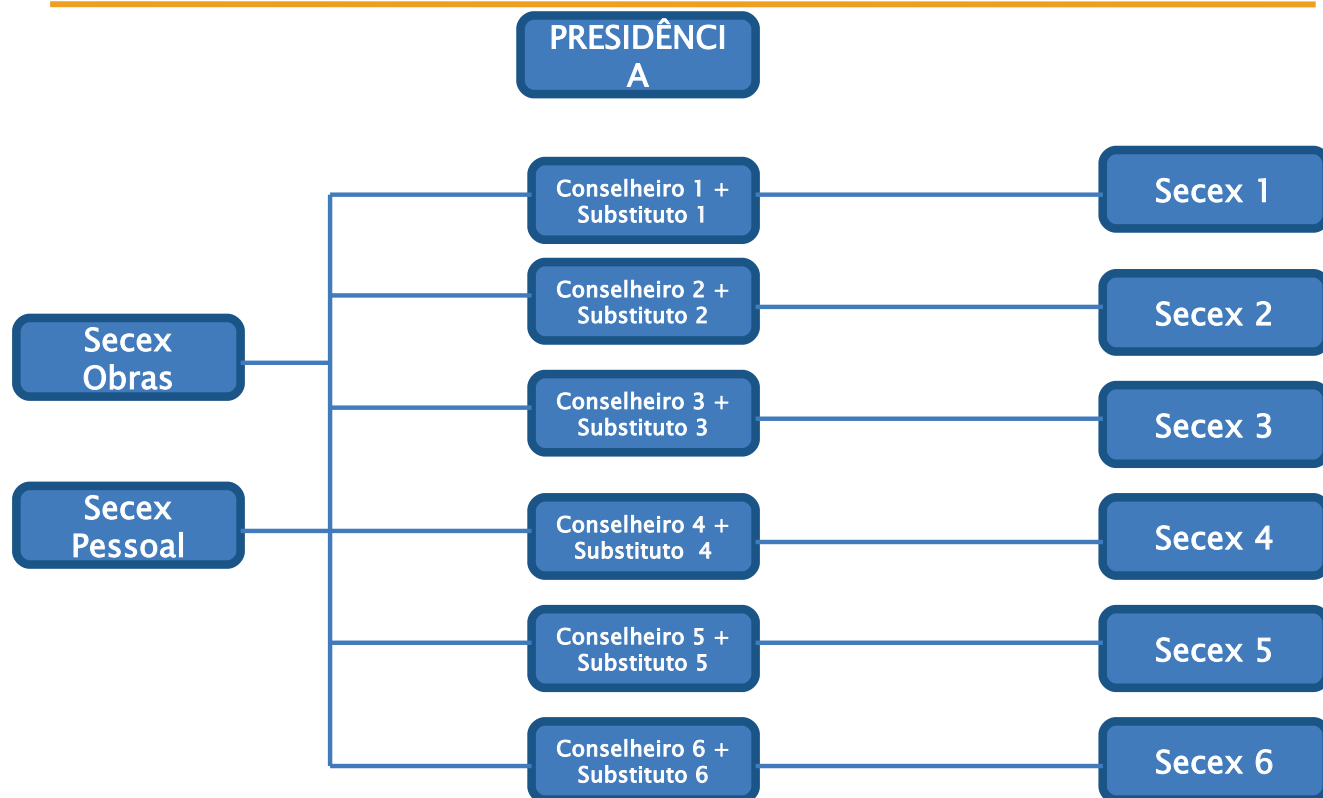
PRESIDÊNCI A

Secex Obras

Secex Pessoal

Conselheiro 1 + Substituto 1

Conselheiro 2 + Substituto 2

Conselheiro 3 + Substituto 3

Conselheiro 4 + Substituto 4

Conselheiro 5 + Substituto 5

Conselheiro 6 + Substituto 6

Secex 1

Secex 2

Secex 3

Secex 4

Secex 5

Secex 6